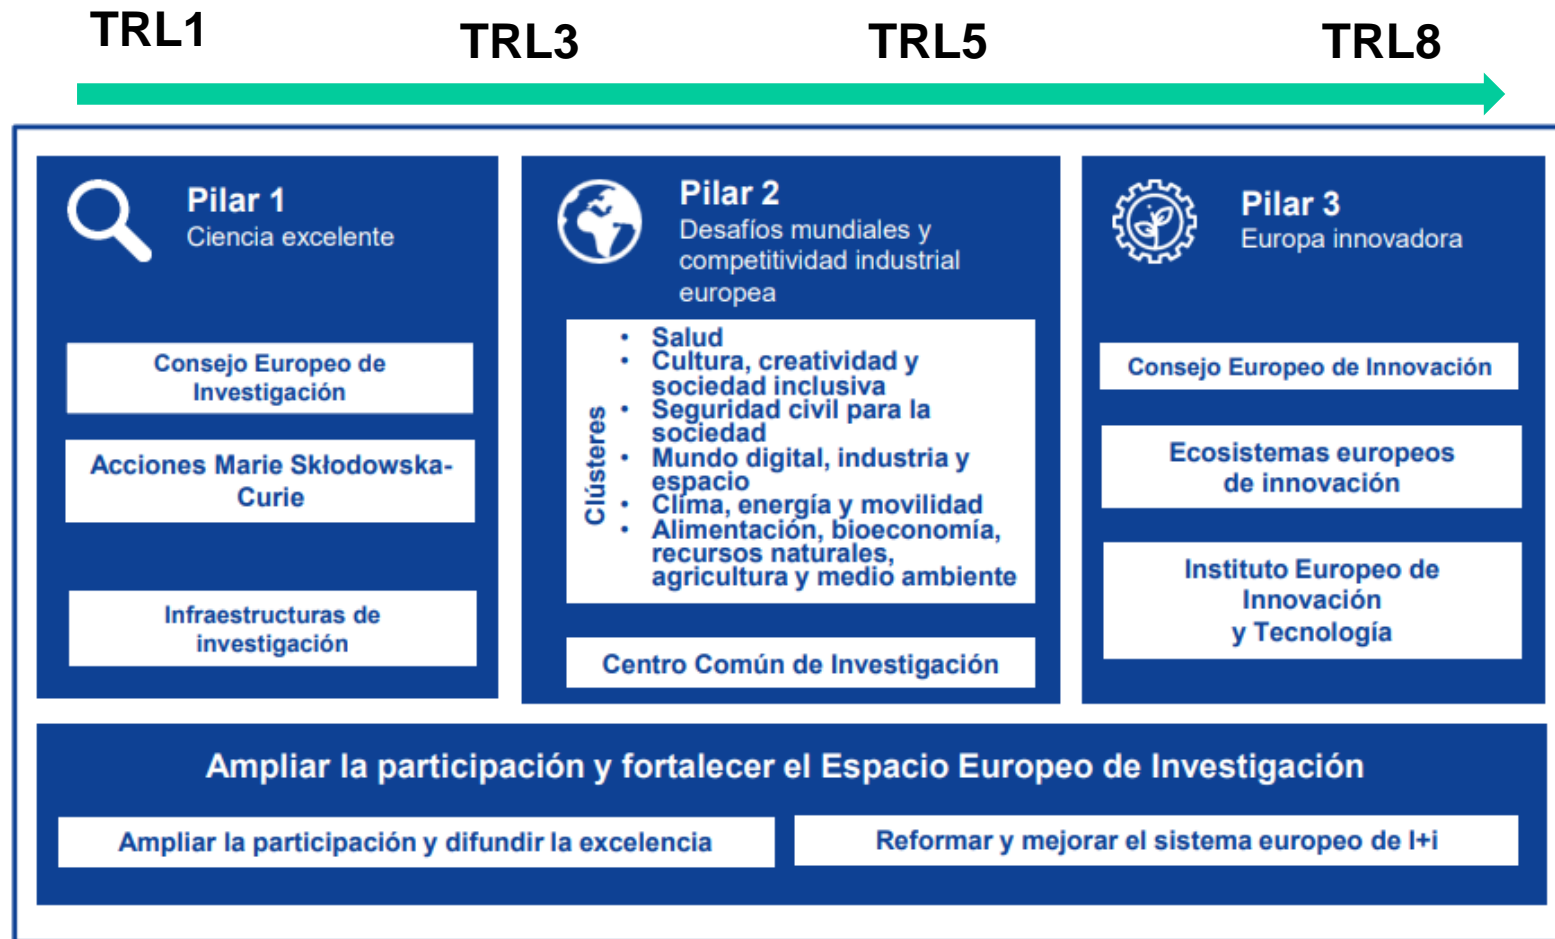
TRL1 TRL3 TRL5 TRL8

Pilar 1
Ciencia excelente

Consejo Europeo de Investigación

Acciones Marie Skłodowska-Curie

Infraestructuras de investigación

Pilar 2
Desafíos mundiales y competitividad industrial europea

Clústeres
- Salud
- Cultura, creatividad y sociedad inclusiva
- Seguridad civil para la sociedad
- Mundo digital, industria y espacio
- Clima, energía y movilidad
- Alimentación, bioeconomía, recursos naturales, agricultura y medio ambiente

Centro Común de Investigación

Pilar 3
Europa innovadora

Consejo Europeo de Innovación

Ecosistemas europeos de innovación

Instituto Europeo de Innovación y Tecnología

Ampliar la participación y fortalecer el Espacio Europeo de Investigación

Ampliar la participación y difundir la excelencia

Reformar y mejorar el sistema europeo de I+i